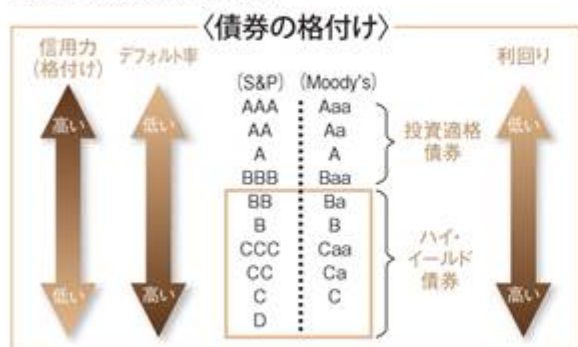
〈債券の格付け〉

信用力（格付け）

高い

低い

デフォルト率

低い

高い

| (S&P) | (Moody's) |
|---|---|
| AAA | Aaa |
| AA | Aa |
| A | A |
| BBB | Baa |
| BB | Ba |
| B | B |
| CCC | Caa |
| CC | Ca |
| C | C |
| D | |

投資適格債券

ハイ・イールド債券

利回り

低い

高い